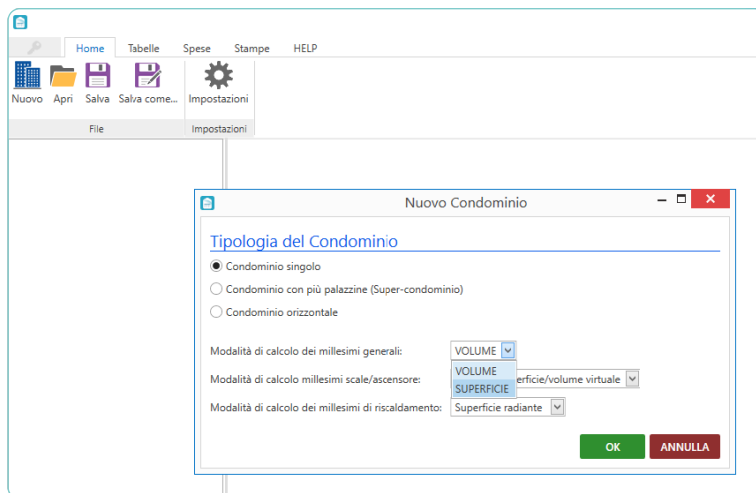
Home Tabelle Spese Stampe HELP

Nuovo Apri Salva Salva come... Impostazioni

File Impostazioni

Nuovo Condominio

Tipologia del Condominio

Condominio singolo

Condominio con più palazzine (Super-condominio)

Condominio orizzontale

Modalità di calcolo dei millesimi generali: VOLUME

VOLUME
SUPERFICIE

Modalità di calcolo millesimi scale/ascensore: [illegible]rficie/volume virtuale

Modalità di calcolo dei millesimi di riscaldamento: Superficie radiante

OK ANNULLA